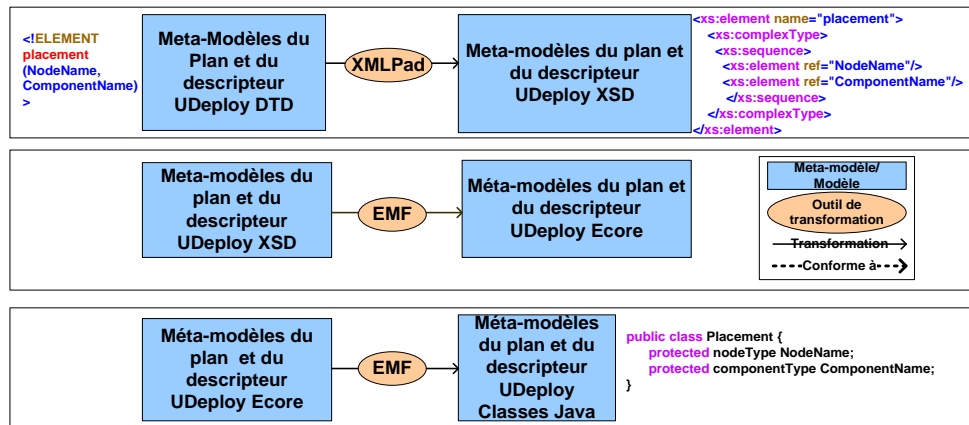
<!ELEMENT placement (NodeName, ComponentName) >

Meta-Modèles du Plan et du descripteur UDeploy DTD

XMLPad

Meta-modèles du plan et du descripteur UDeploy XSD

<xs:element name="placement">
<xs:complexType>
<xs:sequence>
<xs:element ref="NodeName"/>
<xs:element ref="ComponentName"/>
</xs:sequence>
</xs:complexType>
</xs:element>

Meta-modèles du plan et du descripteur UDeploy XSD

EMF

Méta-modèles du plan et du descripteur UDeploy Ecore

Meta-modèle/ Modèle

Outil de transformation

Transformation

Conforme à

Méta-modèles du plan et du descripteur UDeploy Ecore

EMF

Méta-modèles du plan et du descripteur UDeploy Classes Java

public class Placement {
protected nodeType NodeName;
protected componentType ComponentName;
}